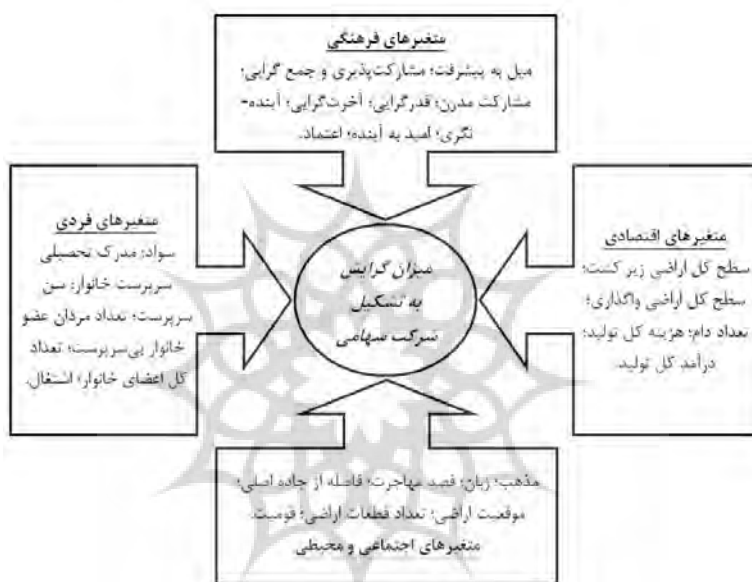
متغیرهای فرهنگی
میل به پیشرفت؛ مشارکت‌پذیری و جمع گرایی؛ مشارکت مدرن؛ قدرگرایی؛ آخرت‌گرایی؛ آینده‌نگری؛ امید به آینده؛ اعتماد.

متغیرهای فردی
سواد؛ مدرک تحصیلی سرپرست خانوار؛ سن سرپرست؛ تعداد مردان عضو خانوار بی‌سرپرست؛ تعداد کل اعضای خانوار؛ اشتغال.

میزان گرایش به تشکیل شرکت سهامی

متغیرهای اقتصادی
سطح کل اراضی زیر کشت؛ سطح کل اراضی واگذاری؛ تعداد دام؛ هزینه کل تولید؛ درآمد کل تولید.

مذهب؛ زبان؛ قصد مهاجرت؛ فاصله از جاده اصلی؛ موقعیت اراضی؛ تعداد قطعات اراضی؛ قومیت.
متغیرهای اجتماعی و محیطی